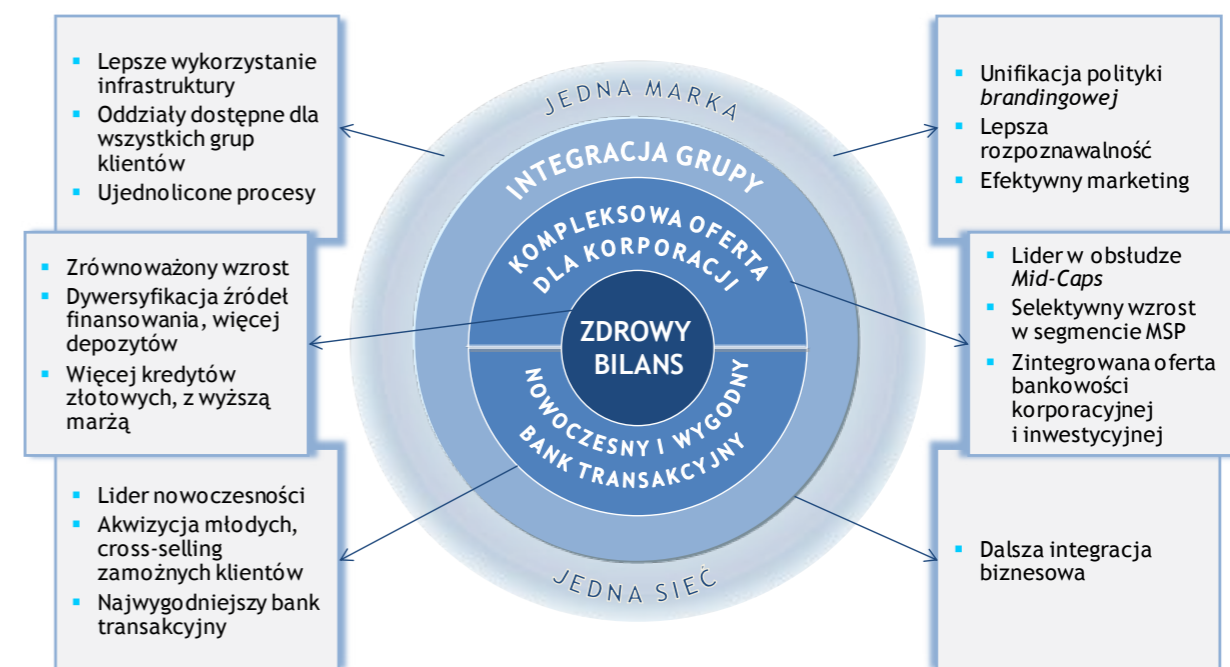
- Lepsze wykorzystanie infrastruktury
- Oddziały dostępne dla wszystkich grup klientów
- Ujednolicone procesy

- Unifikacja polityki *brandingowej*
- Lepsza rozpoznawalność
- Efektywny marketing

- Zrównoważony wzrost
- Dywersyfikacja źródeł finansowania, więcej depozytów
- Więcej kredytów złotowych, z wyższą marżą

- Lider w obsłudze *Mid-Caps*
- Selektywny wzrost w segmencie MSP
- Zintegrowana oferta bankowości korporacyjnej i inwestycyjnej

- Lider nowoczesności
- Akwizycja młodych, cross-selling zamożnych klientów
- Najwygodniejszy bank transakcyjny

- Dalsza integracja biznesowa

JEDNA MARKA

INTEGRACJA GRUPY

KOMPLEKSOWA OFERTA DLA KORPORACJI

ZDROWY BILANS

NOWOCZESNY I WYGODNY BANK TRANSAKCYJNY

JEDNA SIEĆ